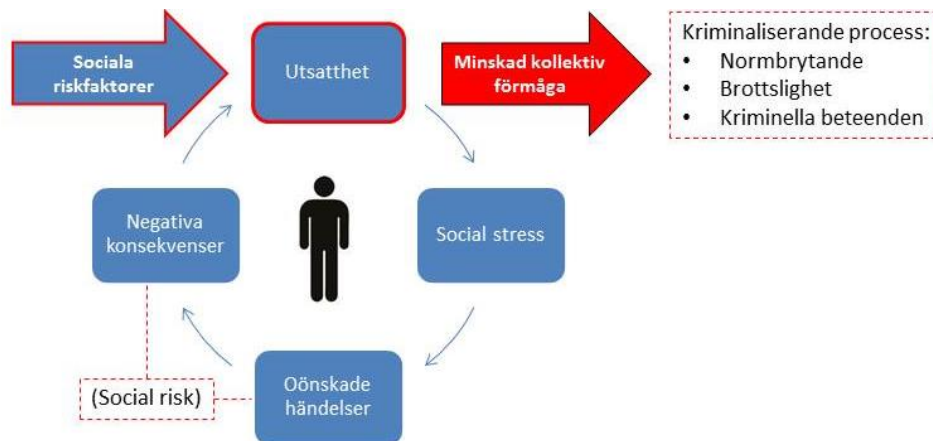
Sociala riskfaktorer

Utsatthet

Minskad kollektiv förmåga

Kriminaliserande process:
- Normbrytande
- Brottslighet
- Kriminella beteenden

Negativa konsekvenser

Social stress

Oönskade händelser

(Social risk)